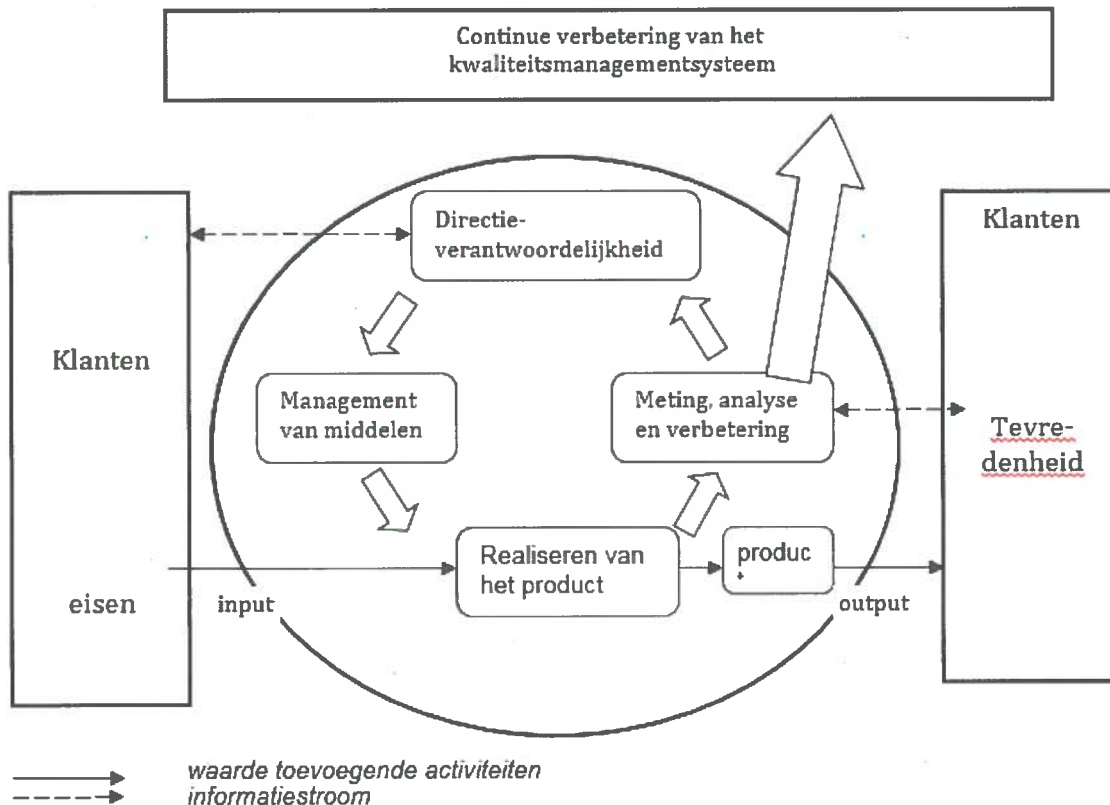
Continue verbetering van het kwaliteitsmanagementsysteem

Klanten

eisen

input

Directie-verantwoordelijkheid

Management van middelen

Meting, analyse en verbetering

Realiseren van het product

produc

output

Klanten

Tevre-denheid

waarde toevoegende activiteiten
informatiestroom